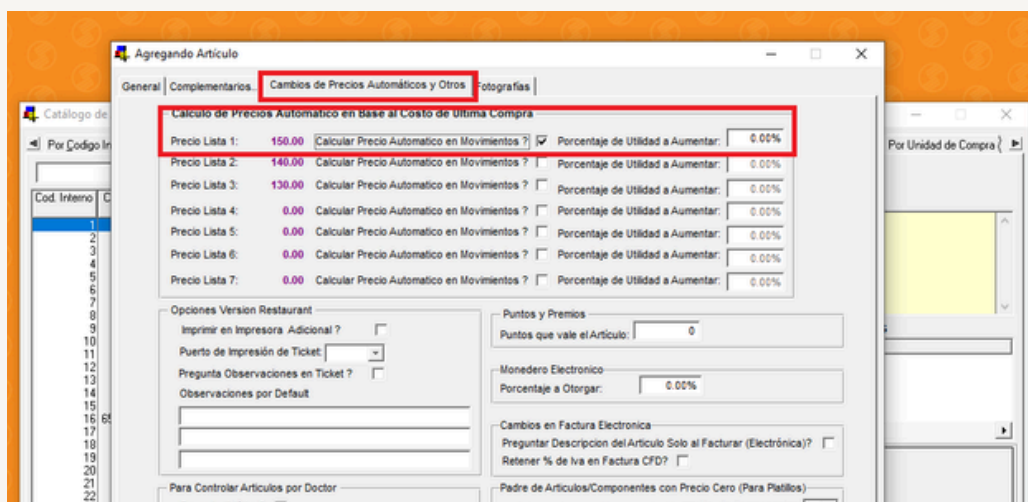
Agregando Artículo

General | Complementarios... | Cambios de Precios Automáticos y Otros | Fotografías

Calculo de Precios Automatico en Base al Costo de Ultima Compra

| | | | |
|---|---|---|---|
| Precio Lista 1: | 150.00 | Calcular Precio Automatico en Movimientos ? ☑ | Porcentaje de Utilidad a Aumentar: 0.00% |
| Precio Lista 2: | 140.00 | Calcular Precio Automatico en Movimientos ? ☐ | Porcentaje de Utilidad a Aumentar: 0.00% |
| Precio Lista 3: | 130.00 | Calcular Precio Automatico en Movimientos ? ☐ | Porcentaje de Utilidad a Aumentar: 0.00% |
| Precio Lista 4: | 0.00 | Calcular Precio Automatico en Movimientos ? ☐ | Porcentaje de Utilidad a Aumentar: 0.00% |
| Precio Lista 5: | 0.00 | Calcular Precio Automatico en Movimientos ? ☐ | Porcentaje de Utilidad a Aumentar: 0.00% |
| Precio Lista 6: | 0.00 | Calcular Precio Automatico en Movimientos ? ☐ | Porcentaje de Utilidad a Aumentar: 0.00% |
| Precio Lista 7: | 0.00 | Calcular Precio Automatico en Movimientos ? ☐ | Porcentaje de Utilidad a Aumentar: 0.00% |

Opciones Version Restaurant
Imprimir en Impresora Adicional ?
Puerto de Impresión de Ticket:
Pregunta Observaciones en Ticket ?
Observaciones por Default

Puntos y Premios
Puntos que vale el Artículo: 0

Monedero Electronico
Porcentaje a Otorgar: 0.00%

Cambios en Factura Electronica
Preguntar Descripcion del Articulo Solo al Facturar (Electrónica)?
Retener % de Iva en Factura CFD?

Para Controlar Articulos por Doctor

Padre de Articulos/Componentes con Precio Cero (Para Platillos)

Catálogo de
Por Codigo In
Cod. Interno
1
2
3
4
5
6
7
8
9
10
11
12
13
14
15
16 65
17
18
19
20
21
22

Por Unidad de Compra